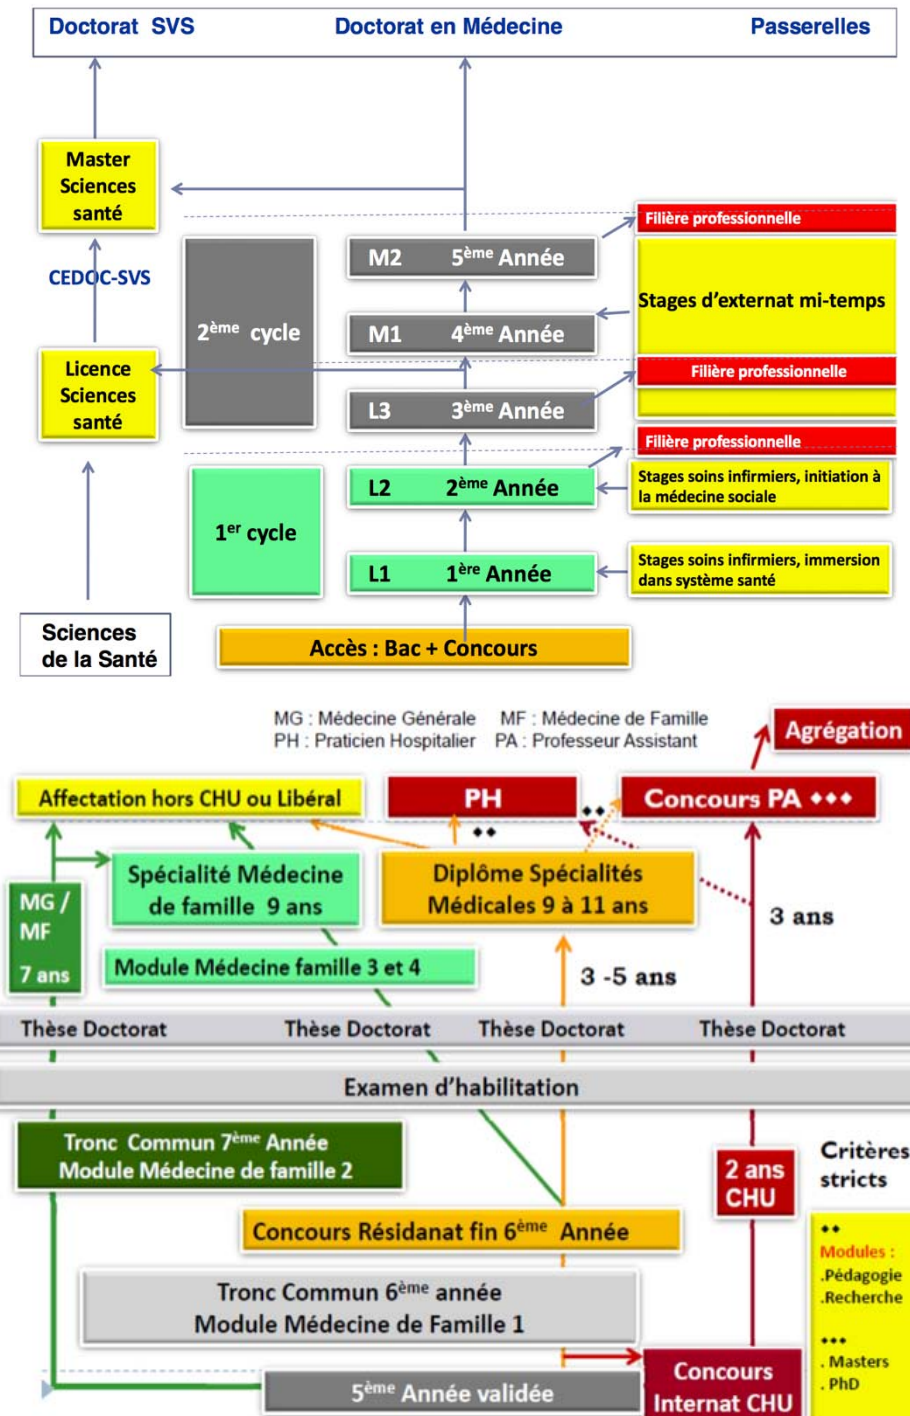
Doctorat SVS    Doctorat en Médecine    Passerelles

Master Sciences santé

CEDOC-SVS

Licence Sciences santé

Sciences de la Santé

2$^{ème}$ cycle

1$^{er}$ cycle

M2 5$^{ème}$ Année

M1 4$^{ème}$ Année

L3 3$^{ème}$ Année

L2 2$^{ème}$ Année

L1 1$^{ère}$ Année

Accès : Bac + Concours

Filière professionnelle

Stages d'externat mi-temps

Filière professionnelle

Filière professionnelle

Stages soins infirmiers, initiation à la médecine sociale

Stages soins infirmiers, immersion dans système santé

MG : Médecine Générale    MF : Médecine de Famille
PH : Praticien Hospitalier    PA : Professeur Assistant

Agrégation

Affectation hors CHU ou Libéral

PH

Concours PA ♦♦♦

♦♦

♦♦

MG / MF

7 ans

Spécialité Médecine de famille 9 ans

Diplôme Spécialités Médicales 9 à 11 ans

3 ans

Module Médecine famille 3 et 4

3 -5 ans

Thèse Doctorat    Thèse Doctorat    Thèse Doctorat    Thèse Doctorat

Examen d'habilitation

Tronc Commun 7$^{ème}$ Année
Module Médecine de famille 2

2 ans CHU

Critères stricts

♦♦
Modules :
.Pédagogie
.Recherche

♦♦♦
. Masters
. PhD

Concours Résidanat fin 6$^{ème}$ Année

Tronc Commun 6$^{ème}$ année
Module Médecine de Famille 1

5$^{ème}$ Année validée

Concours Internat CHU